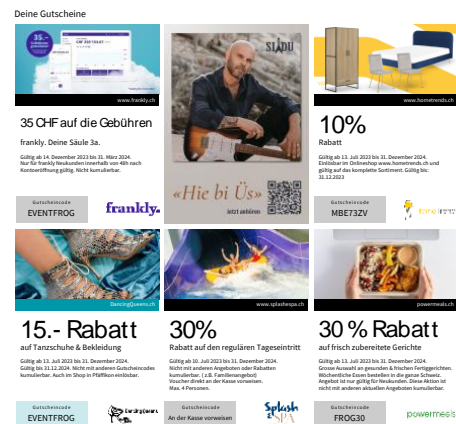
Deine Gutscheine

35.–
CHF 250'158.87

www.frankly.ch

35 CHF auf die Gebühren

frankly. Deine Säule 3a.

Gültig ab 14. Dezember 2023 bis 31. März 2024. Nur für frankly Neukunden innerhalb von 4h nach Kontoeröffnung gültig. Nicht kumulierbar.

Gutscheincode
EVENTFROG

frankly.

SIADU

«Hie bi Üs»

jetzt anhören

www.hometrends.ch

10%

Rabatt

Gültig ab 13. Juli 2023 bis 31. Dezember 2024. Einlösbar im Onlineshop www.hometrends.ch und gültig auf das komplette Sortiment. Gültig bis: 31.12.2023

Gutscheincode
MBE73ZV

DancingQueens.ch

15.- Rabatt

auf Tanzschuhe & Bekleidung

Gültig ab 13. Juli 2023 bis 31. Dezember 2024. Gültig bis 31.12.2024. Nicht mit anderen Gutscheincodes kumulierbar. Auch im Shop in Pfäffikon einlösbar.

Gutscheincode
EVENTFROG

DancingQueens

www.splashespa.ch

30%

Rabatt auf den regulären Tageseintritt

Gültig ab 10. Juli 2023 bis 31. Dezember 2024. Nicht mit anderen Angeboten oder Rabatten kumulierbar. ( z.B. Familienangebot) Voucher direkt an der Kasse vorweisen. Max. 4 Personen.

Gutscheincode
An der Kasse vorweisen

Splash SPA

powermeals.ch

30 % Rabatt

auf frisch zubereitete Gerichte

Gültig ab 13. Juli 2023 bis 31. Dezember 2024. Grosse Auswahl an gesunden & frischen Fertiggerichten. Wöchentliche Essen bestellen in die ganze Schweiz. Angebot ist nur gültig für Neukunden. Diese Aktion ist nicht mit anderen aktuellen Angeboten kumulierbar.

Gutscheincode
FROG30

powermeals